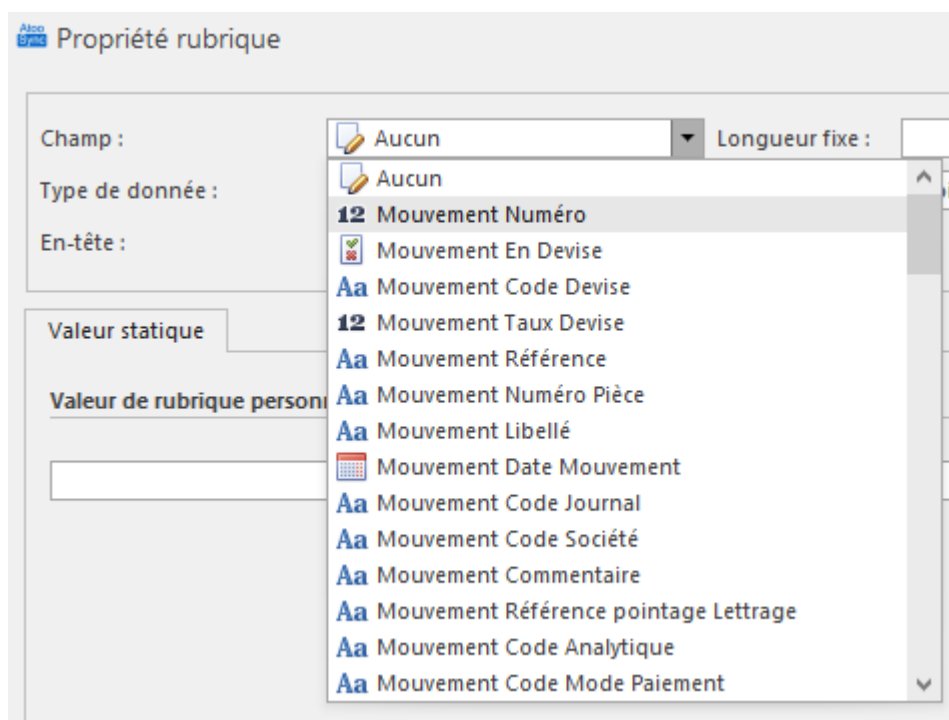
Propriété rubrique

Champ :
Aucun
Longueur fixe :
Type de donnée :
En-tête :

Aucun
12 Mouvement Numéro
Mouvement En Devise
Aa Mouvement Code Devise
12 Mouvement Taux Devise
Aa Mouvement Référence
Aa Mouvement Numéro Pièce
Aa Mouvement Libellé
Mouvement Date Mouvement
Aa Mouvement Code Journal
Aa Mouvement Code Société
Aa Mouvement Commentaire
Aa Mouvement Référence pointage Lettrage
Aa Mouvement Code Analytique
Aa Mouvement Code Mode Paiement

Valeur statique

Valeur de rubrique person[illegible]